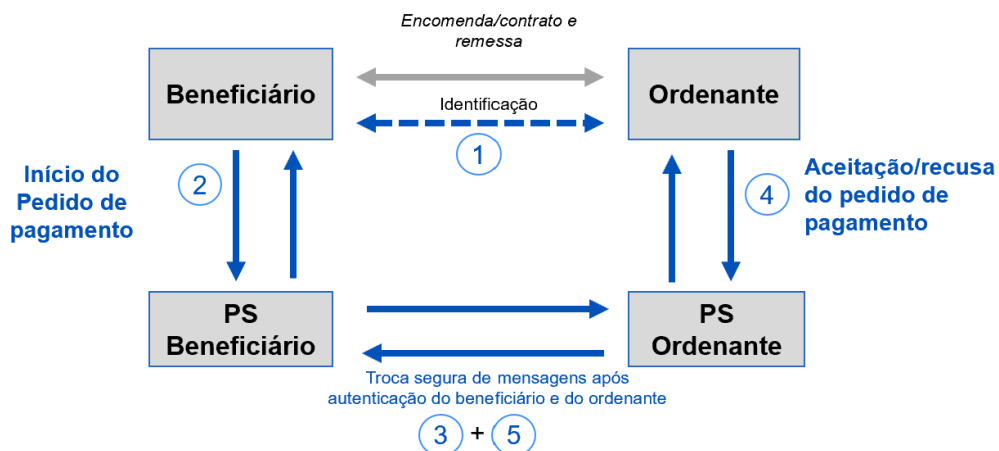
Encomenda/contrato e remessa

Beneficiário

Identificação

Ordenante

1

Início do Pedido de pagamento

2

Aceitação/recusa do pedido de pagamento

4

PS Beneficiário

PS Ordenante

Troca segura de mensagens após autenticação do beneficiário e do ordenante

3 + 5